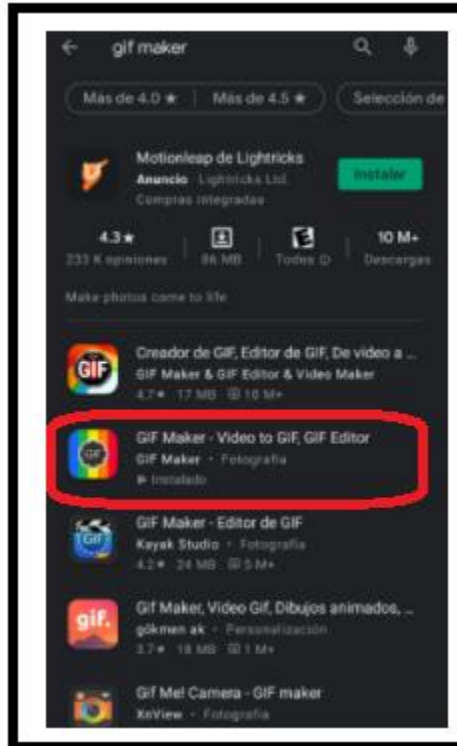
gif maker

Más de 4.0 ★ | Más de 4.5 ★ | Selección de

Motionleap de Lightricks
Anuncio · Lightricks Ltd.
Compras integradas
Instalar

4.3 ★
233 K opiniones

86 MB

Todos ⓘ

10 M+
Descargas

Make photos come to life

GIF
Creador de GIF, Editor de GIF, De video a ...
GIF Maker & GIF Editor & Video Maker
4.7 ★ · 17 MB · 10 M+

GIF
GIF Maker - Video to GIF, GIF Editor
GIF Maker · Fotografía
Instalado

GIF
GIF Maker - Editor de GIF
Kayak Studio · Fotografía
4.2 ★ · 24 MB · 5 M+

gif.
Gif Maker, Video Gif, Dibujos animados, ...
gökmen ak · Personalización
3.7 ★ · 18 MB · 1 M+

Gif Me! Camera - GIF maker
XnView · Fotografía